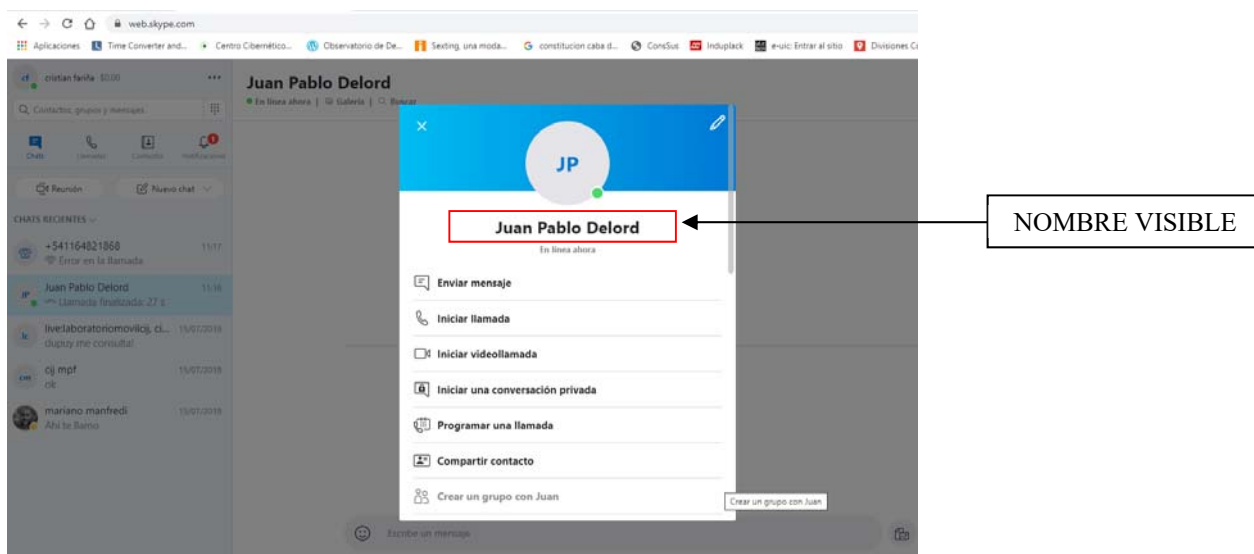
web.skype.com

Aplicaciones Time Converter and... Centro Cibernético... Observatorio de De... Sexting, una moda... constitucion caba d... ConsSus Induplack e-uic: Entrar al sitio Divisiones C

cristian fariña $0,00 ...

Contactos, grupos y mensajes

Chats Llamadas Contactos Notificaciones

Reunión Nuevo chat

CHATS RECIENTES

+541164821868 11/17
Error en la llamada

Juan Pablo Delord 11/16
Llamada finalizada: 27 s

live:laboratoriomovilcij, ci... 15/07/2019
dupuy me consulta!

cij mpf 15/07/2019
ok

mariano manfredi 15/07/2019
Ahí te llamo

Juan Pablo Delord
En línea ahora | Galería | Buscar

JP

Juan Pablo Delord

En línea ahora

NOMBRE VISIBLE

Enviar mensaje

Iniciar llamada

Iniciar videollamada

Iniciar una conversación privada

Programar una llamada

Compartir contacto

Crear un grupo con Juan

Crear un grupo con Juan

Escribe un mensaje